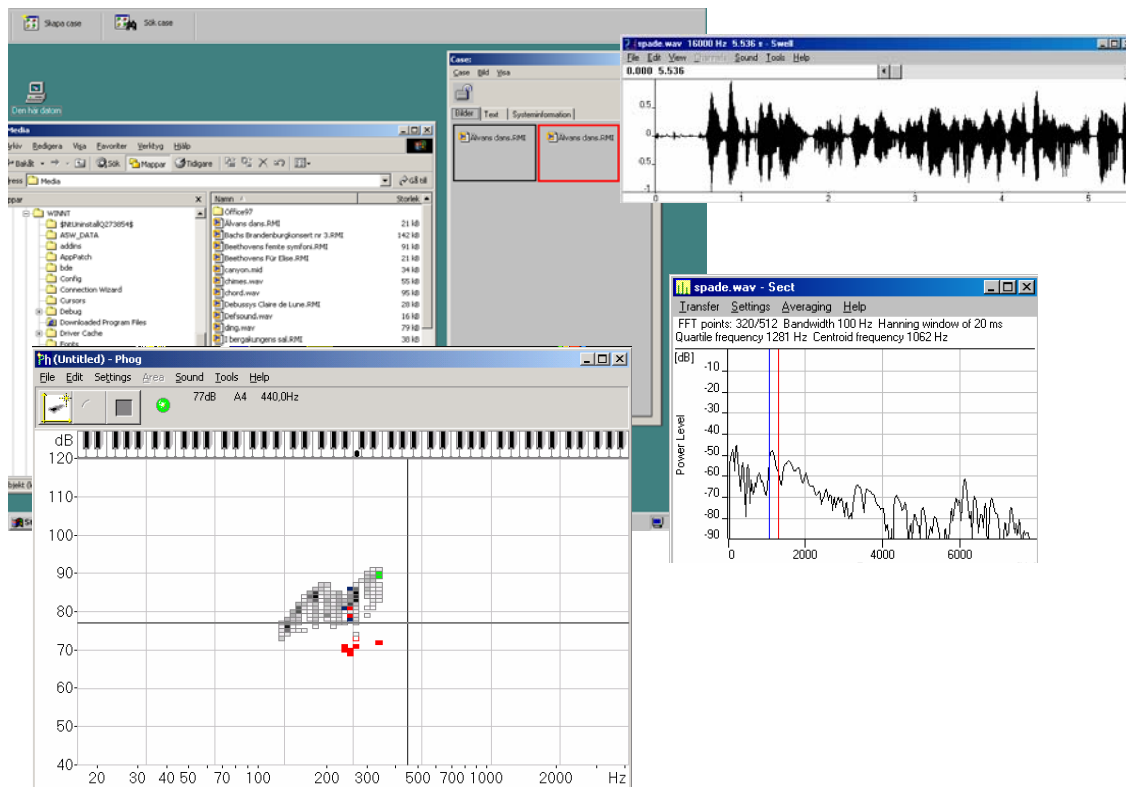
Skapa case

Sök case

Den här datorn

Media

Arkiv Redigera Visa Favoriter Verktyg Hjälp

Bakåt Sök Mappar Tidigare

Adress Media Gå till

Mappar

WINNT
$NtUninstallQ273854$
ASW_DATA
addins
AppPatch
bde
Config
Connection Wizard
Cursors
Debug
Downloaded Program Files
Driver Cache
Fonts

| Namn | Storlek |
|---|---|
| Office97 | |
| Älvans dans.RMI | 21 kB |
| Bachs Brandenburgkonsert nr 3.RMI | 142 kB |
| Beethovens femte symfoni.RMI | 91 kB |
| Beethovens Für Elise.RMI | 21 kB |
| canyon.mid | 34 kB |
| chimes.wav | 55 kB |
| chord.wav | 95 kB |
| Debussys Claire de Lune.RMI | 28 kB |
| Defsound.wav | 16 kB |
| ding.wav | 79 kB |
| I bergakungens sal.RMI | 30 kB |

Case:

Case Bild Visa

Bilder Text Systeminformation

Älvans dans.RMI

Älvans dans.RMI

spade.wav 16000 Hz 5.536 s - Swell

File Edit View Transform Sound Tools Help

0.000 5.536

0.5
0
-0.5
-1
0 1 2 3 4 5

spade.wav - Sect

Transfer Settings Averaging Help

FFT points: 320/512 Bandwidth 100 Hz Hanning window of 20 ms
Quartile frequency 1281 Hz Centroid frequency 1062 Hz

[dB]
-10
-20
-30
-40
-50
-60
-70
-80
-90
Power Level
0 2000 4000 6000

Ph (Untitled) - Phog

File Edit Settings Area Sound Tools Help

77dB A4 440,0Hz

dB
120
110
100
90
80
70
60
50
40
20 30 40 50 70 100 200 300 500 700 1000 2000 Hz